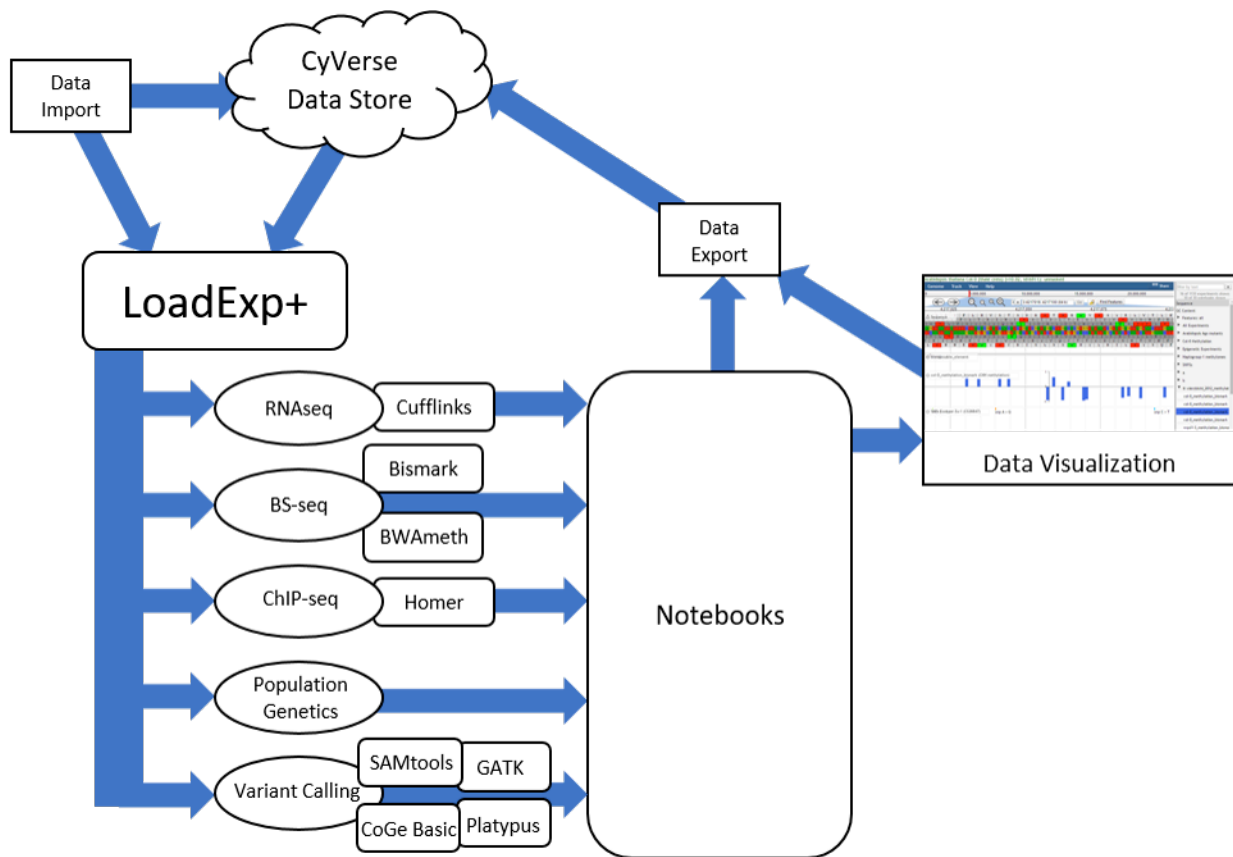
Data Import

CyVerse Data Store

Data Export

LoadExp+

RNAseq

Cufflinks

Bismark

BS-seq

BWAmeth

ChIP-seq

Homer

Population Genetics

SAMtools

GATK

Variant Calling

CoGe Basic

Platypus

Notebooks

Data Visualization